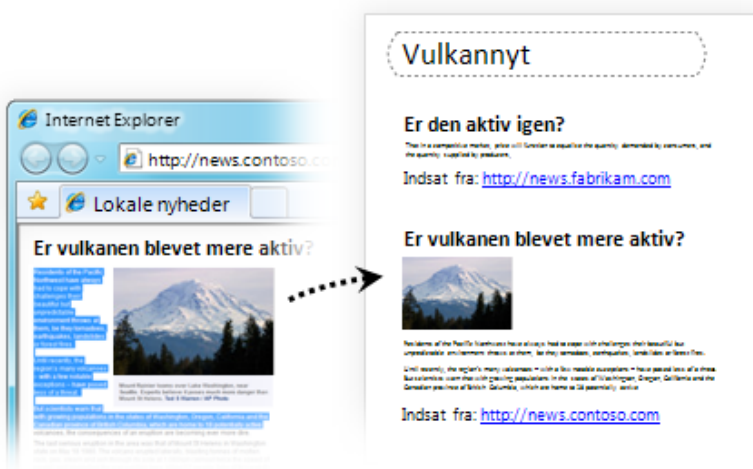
Internet Explorer

http://news.contoso.c

Lokale nyheder

Er vulkanen blevet mere aktiv?

Vulkannyt

Er den aktiv igen?

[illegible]

Indsat fra: http://news.fabrikam.com

Er vulkanen blevet mere aktiv?

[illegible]

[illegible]

Indsat fra: http://news.contoso.com